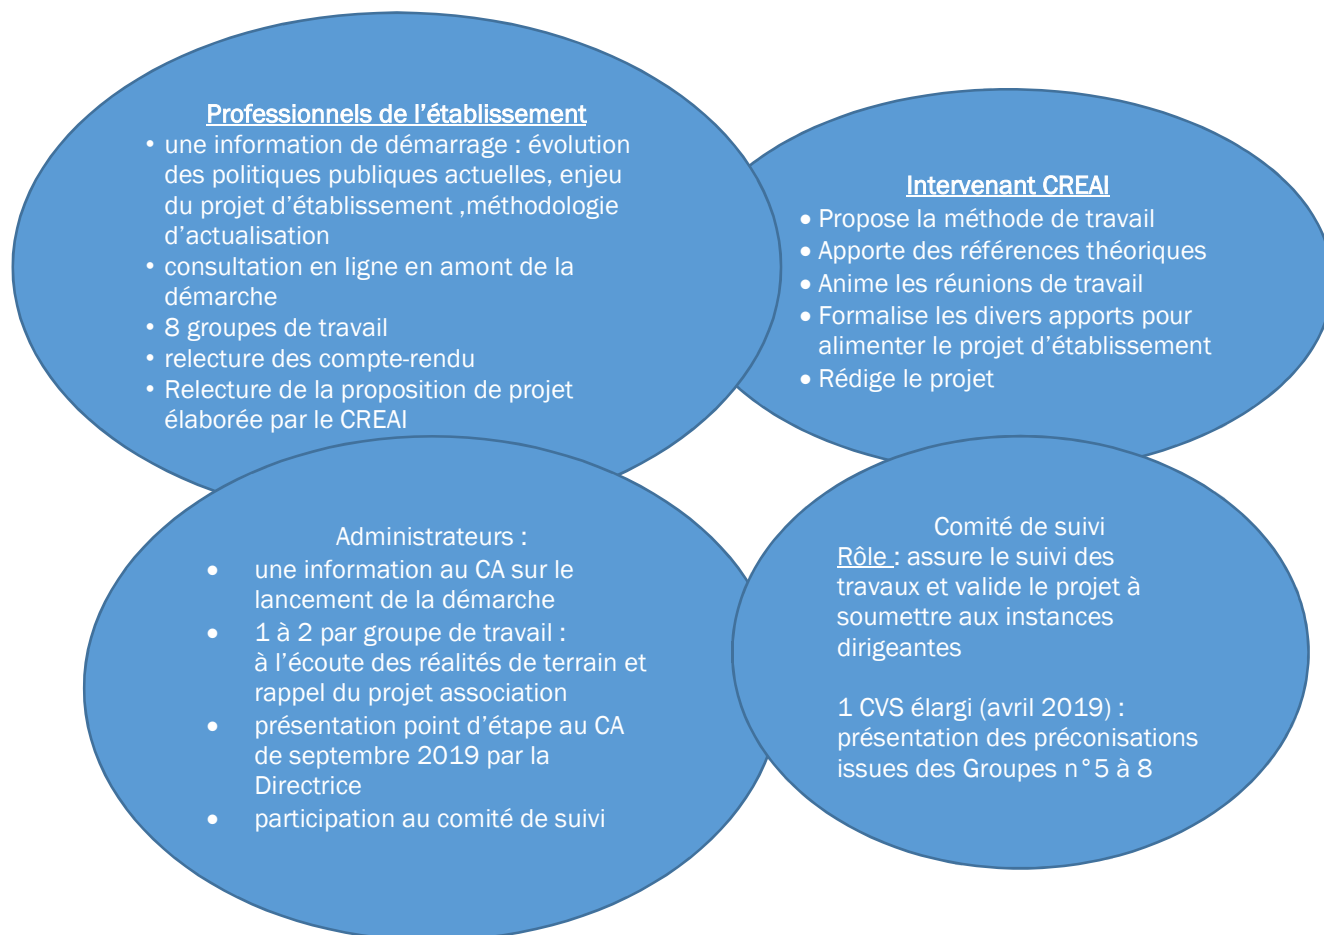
Professionnels de l’établissement

- une information de démarrage : évolution des politiques publiques actuelles, enjeu du projet d’établissement ,méthodologie d’actualisation
- consultation en ligne en amont de la démarche
- 8 groupes de travail
- relecture des compte-rendu
- Relecture de la proposition de projet élaborée par le CREAI

Intervenant CREAI

- Propose la méthode de travail
- Apporte des références théoriques
- Anime les réunions de travail
- Formalise les divers apports pour alimenter le projet d’établissement
- Rédige le projet

Administrateurs :

- une information au CA sur le lancement de la démarche
- 1 à 2 par groupe de travail : à l’écoute des réalités de terrain et rappel du projet association
- présentation point d’étape au CA de septembre 2019 par la Directrice
- participation au comité de suivi

Comité de suivi
Rôle : assure le suivi des travaux et valide le projet à soumettre aux instances dirigeantes

1 CVS élargi (avril 2019) : présentation des préconisations issues des Groupes n°5 à 8